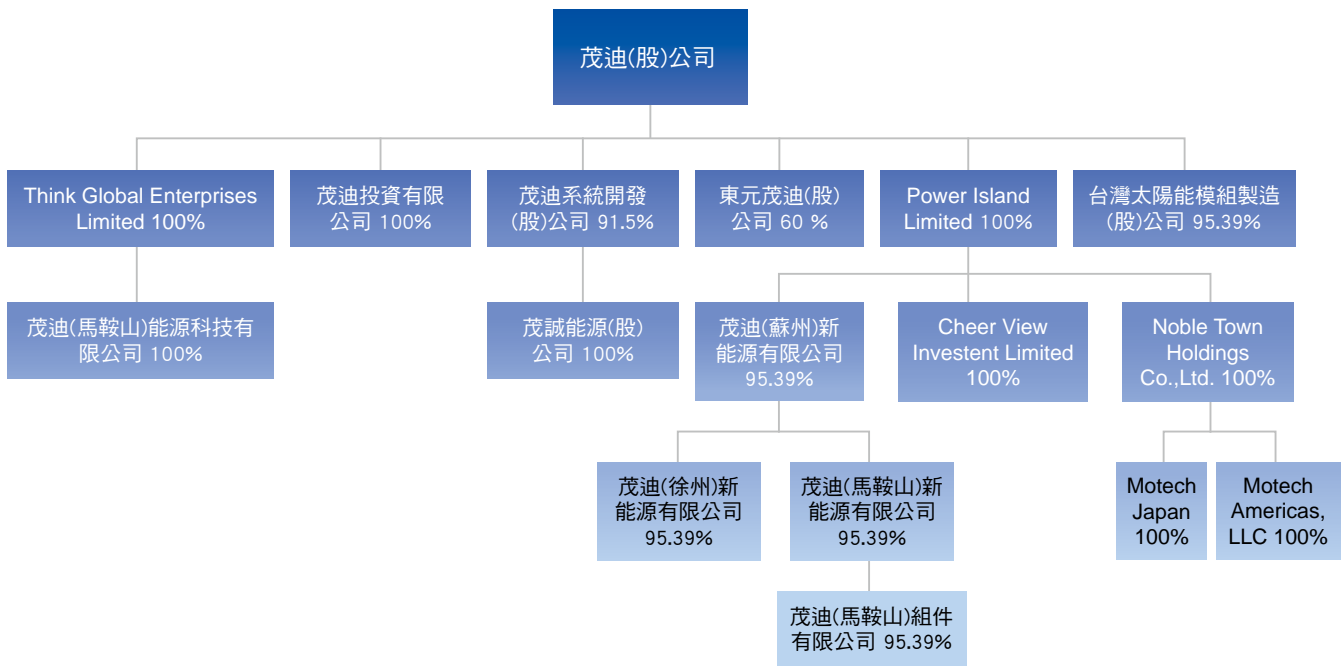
茂迪(股)公司

Think Global Enterprises Limited 100%

茂迪投資有限公司 100%

茂迪系統開發(股)公司 91.5%

東元茂迪(股)公司 60 %

Power Island Limited 100%

台灣太陽能模組製造(股)公司 95.39%

茂迪(馬鞍山)能源科技有限公司 100%

茂誠能源(股)公司 100%

茂迪(蘇州)新能源有限公司 95.39%

Cheer View Investent Limited 100%

Noble Town Holdings Co.,Ltd. 100%

茂迪(徐州)新能源有限公司 95.39%

茂迪(馬鞍山)新能源有限公司 95.39%

Motech Japan 100%

Motech Americas, LLC 100%

茂迪(馬鞍山)組件有限公司 95.39%